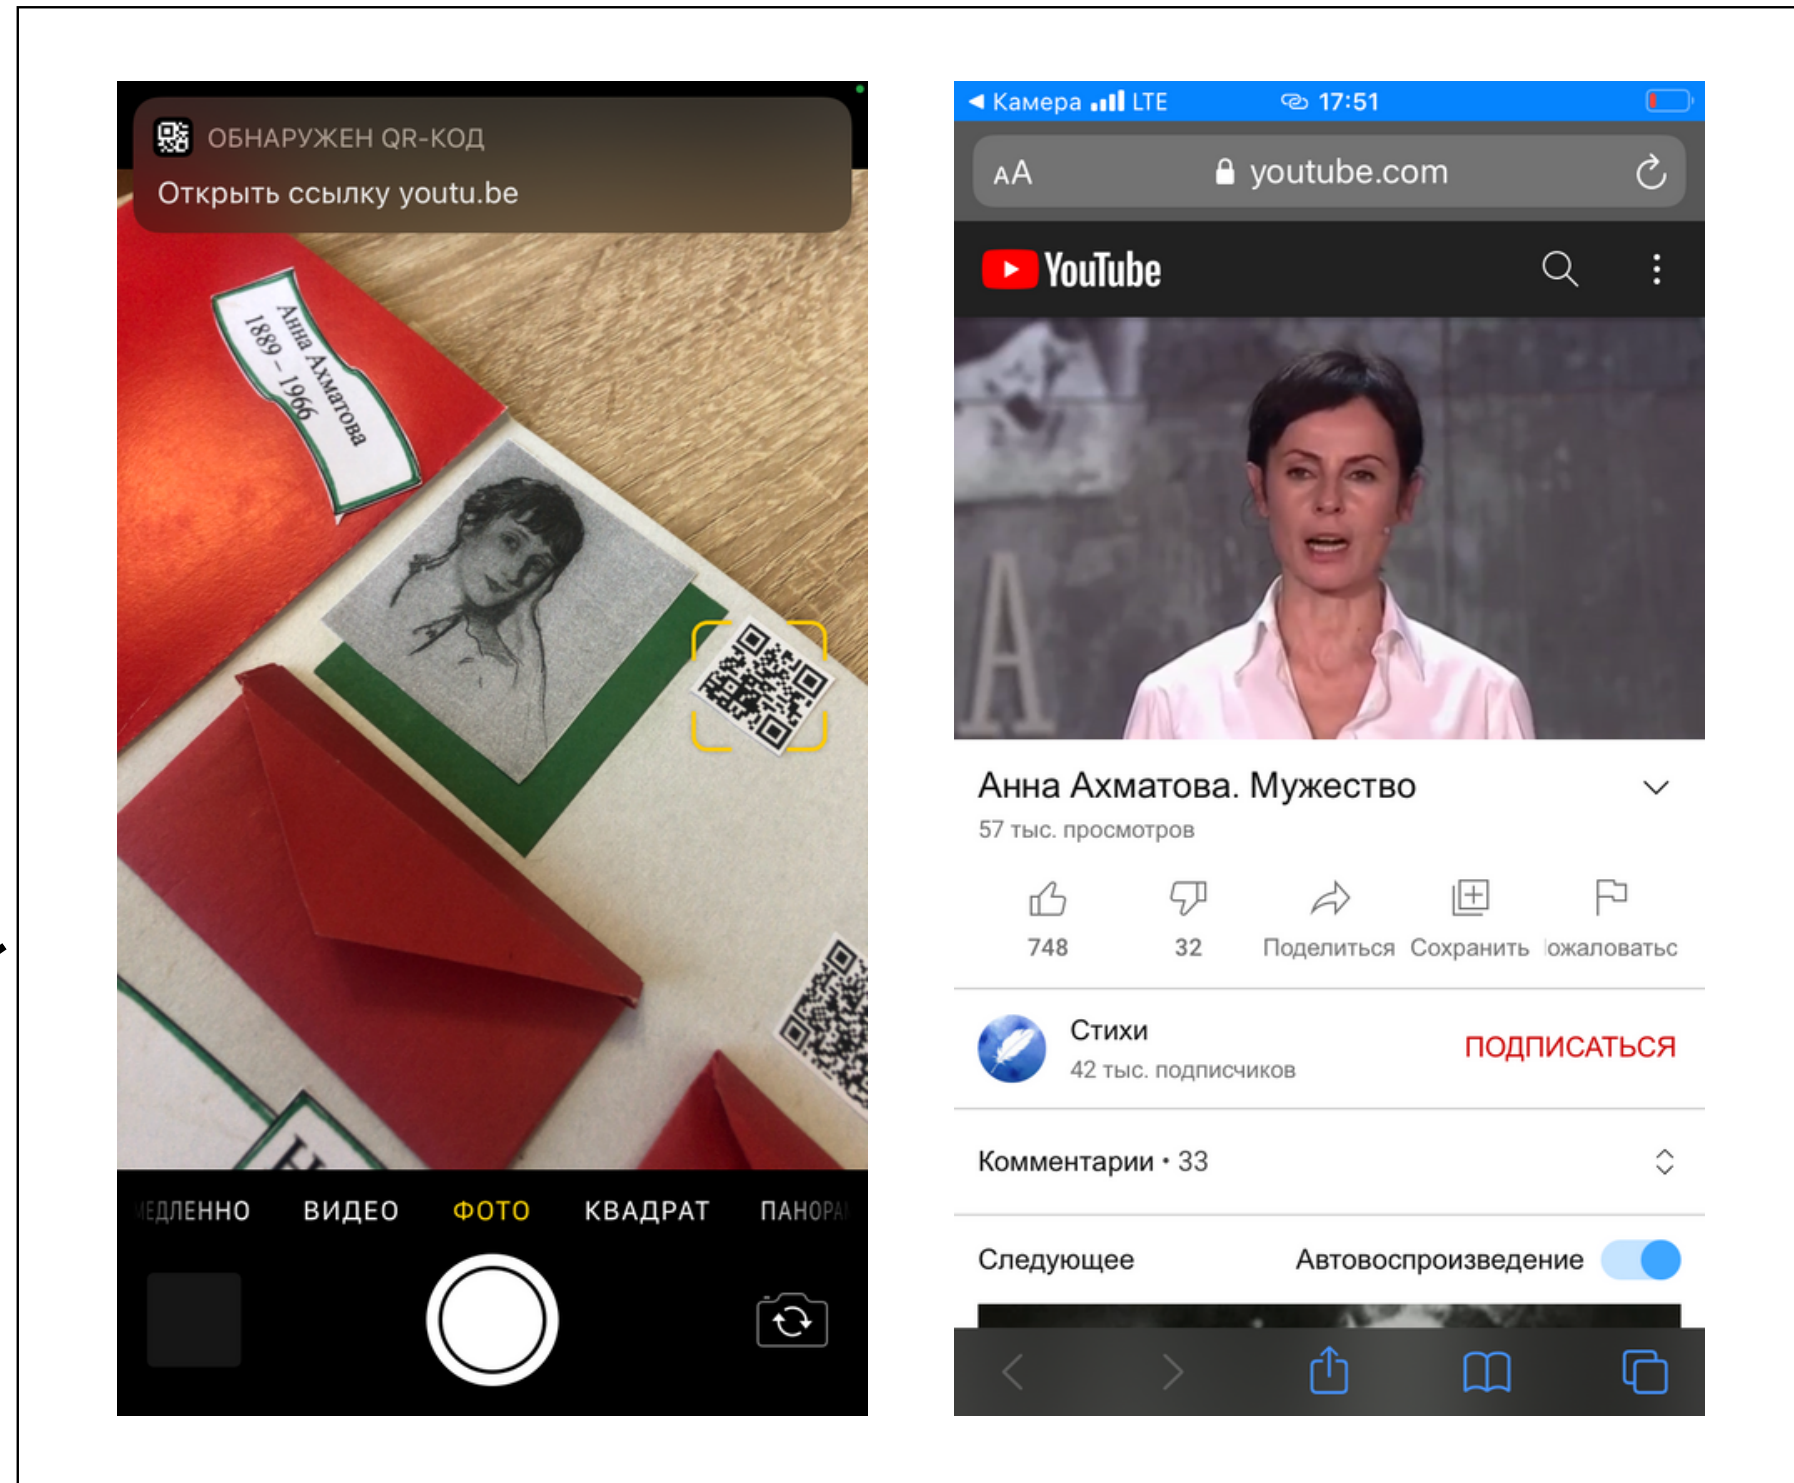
ОБНАРУЖЕН QR-КОД
Открыть ссылку youtu.be

Анна Ахматова
1889 – 1966

ЕДЛЕННО ВИДЕО ФОТО КВАДРАТ ПАНОРА

◀ Камера LTE 17:51

AA youtube.com

YouTube

Анна Ахматова. Мужество
57 тыс. просмотров

748 32 Поделиться Сохранить ожаловатьс

Стихи
42 тыс. подписчиков
ПОДПИСАТЬСЯ

Комментарии • 33

Следующее Автовоспроизведение